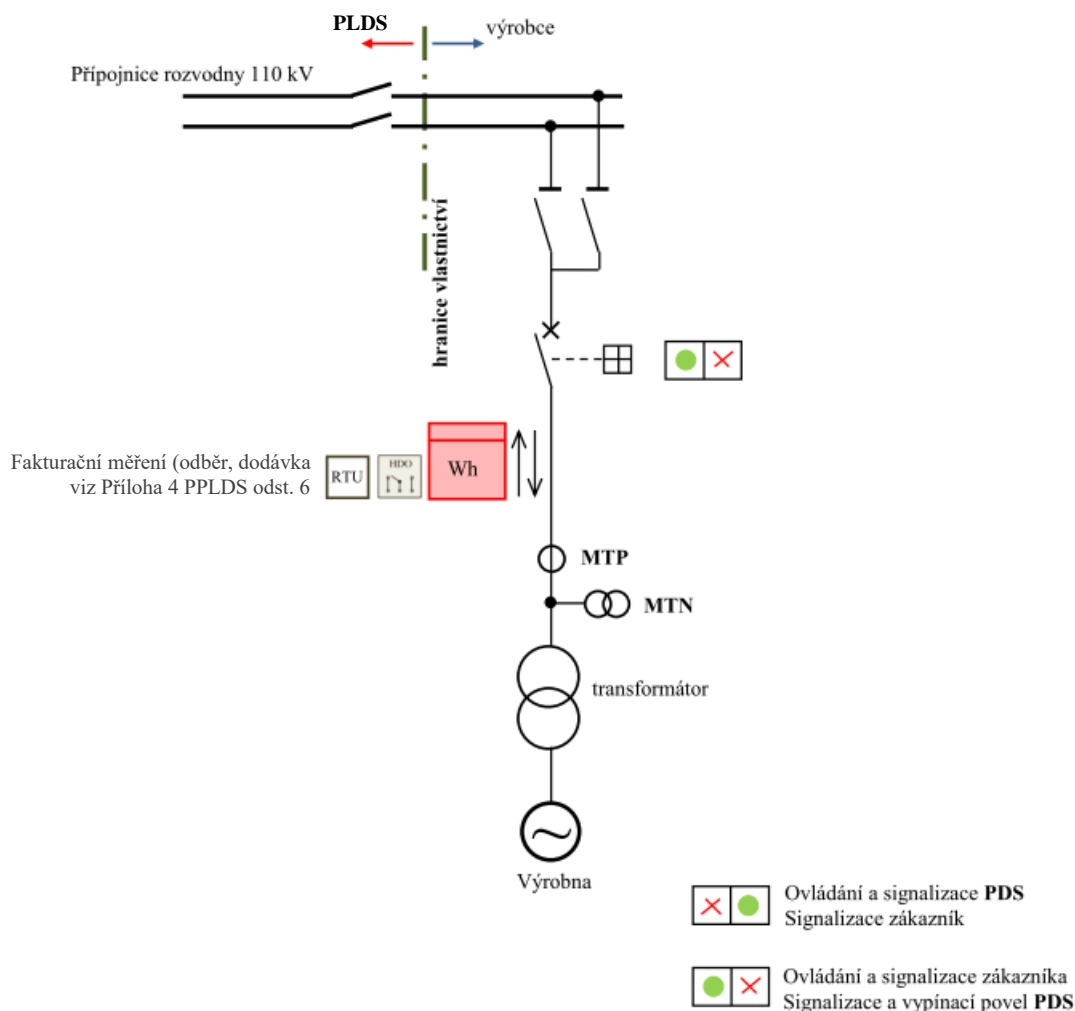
PLDS
výrobce

Přípojnice rozvodny 110 kV

hranice vlastnictví

Fakturační měření (odběr, dodávka viz Příloha 4 PPLDS odst. 6

RTU

HDO

Wh

MTP

MTN

transformátor

Výrobna

Ovládání a signalizace **PDS**
Signalizace zákazník

Ovládání a signalizace zákazníka
Signalizace a vypínací povel **PDS**